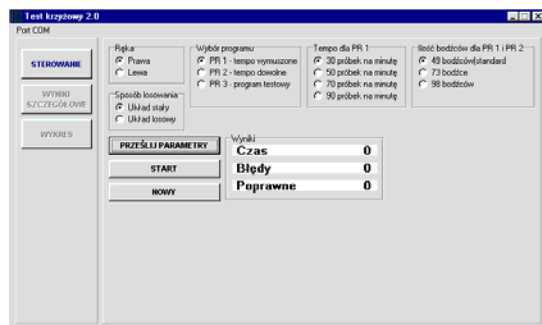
Test krzyżowy 2.0
Port COM

STEROWANIE
WYNIKI SZCZEGÓŁOWE
WYKRES

Ręka
Prawa
Lewa

Sposób losowania
Układ stały
Układ losowy

Wybór programu
PR 1 - tempo wymuszone
PR 2 - tempo dowolne
PR 3 - program testowy

Tempo dla PR 1
30 próbek na minutę
50 próbek na minutę
70 próbek na minutę
90 próbek na minutę

Ilość bodźców dla PR 1 i PR 2
49 bodźców(standard
73 bodźce
98 bodźców

PRZEŚLIJ PARAMETRY
START
NOWY

Wyniki
| Czas | 0 |
|---|---|
| Błędy | 0 |
| Poprawne | 0 |